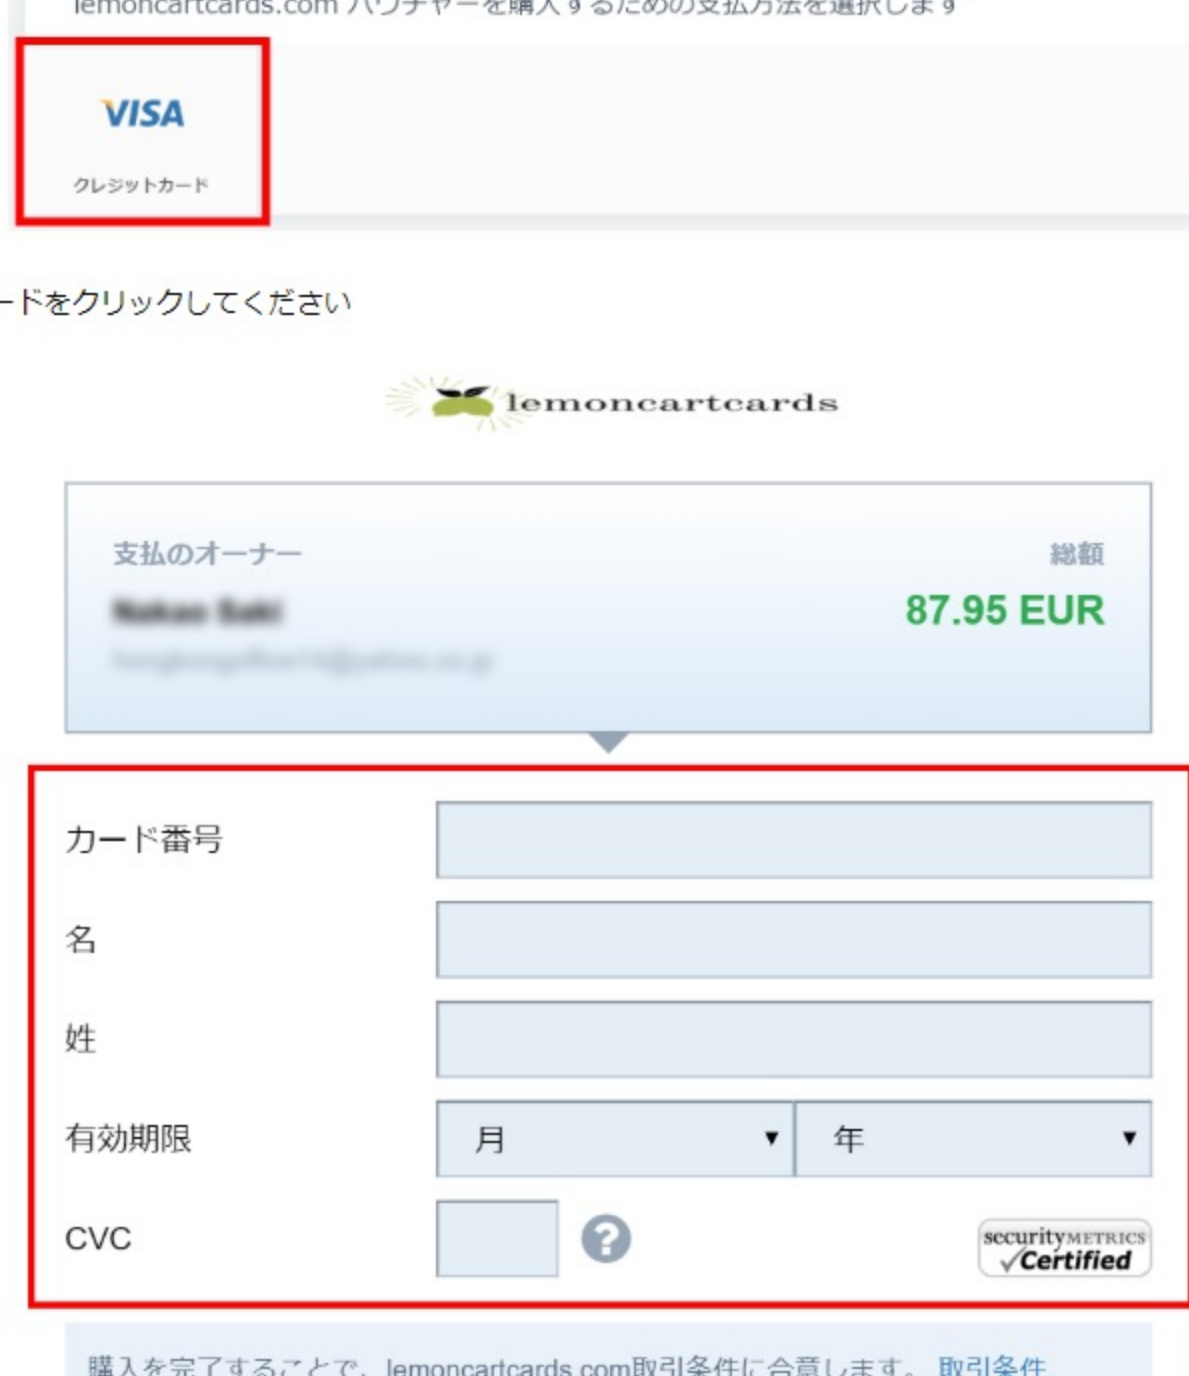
lemoncartcards.com バウチャーを購入するための支払方法を選択します

VISA

クレジットカード

ードをクリックしてください

lemoncartcards

支払のオーナー

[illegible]

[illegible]

総額

87.95 EUR

カード番号

名

姓

有効期限

月

年

CVC

?

securityMETRICS Certified

購入を完了することで、lemoncartcards.com取引条件に合意します。取引条件